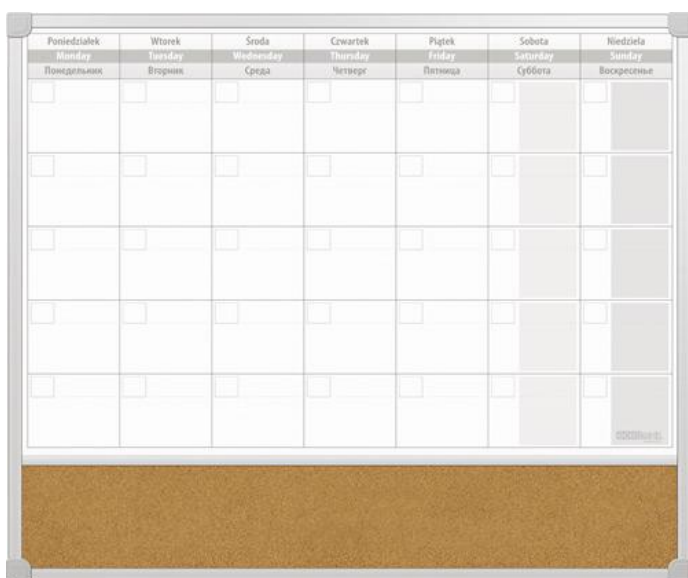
| Poniedziałek | Wtorek | Środa | Czwartek | Piątek | Sobota | Niedziela |
|---|---|---|---|---|---|---|
| Monday | Tuesday | Wednesday | Thursday | Friday | Saturday | Sunday |
| Понедельник | Вторник | Среда | Четверг | Пятница | Суббота | Воскресенье |

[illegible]